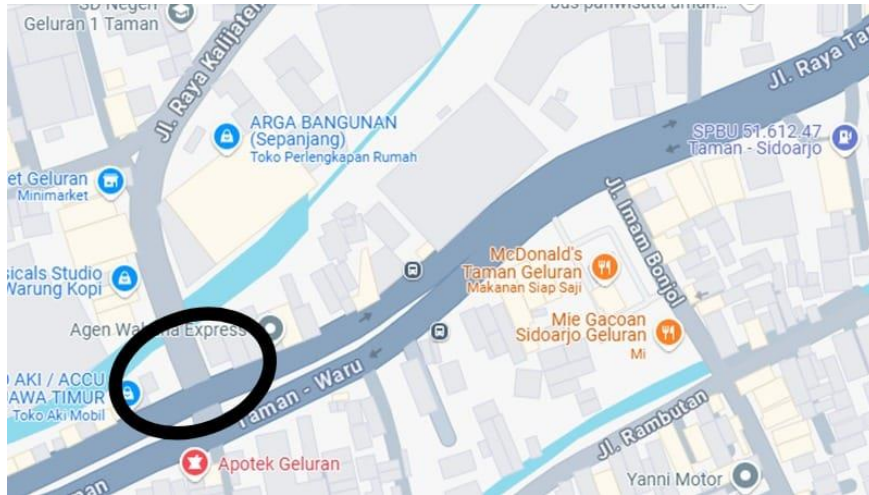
SD Negeri
Geluran 1 Taman
bus pariwisata umah...
Jl. Raya Kalijaten
Jl. Raya Ta
ARGA BANGUNAN
(Sepanjang)
Toko Perlengkapan Rumah
SPBU 51.612.47
Taman - Sidoarjo
et Geluran
Minimarket
Jl. Imam Bonjol
McDonald's
Taman Geluran
Makanan Siap Saji
sicals Studio
Warung Kopi
Mie Gacoan
Sidoarjo Geluran
Mi
Agen Wal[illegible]a Express
AKI / ACCU
AWA TIMUR
Toko Aki Mobil
Taman - Waru
Jl. Rambutan
Apotek Geluran
Yanni Motor
man